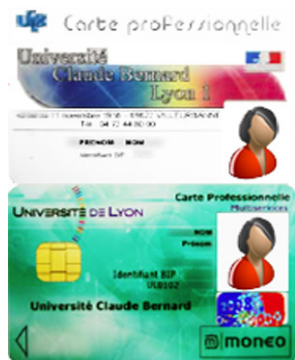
Carte professionnelle

Université Claude Bernard Lyon 1

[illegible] 11 novembre 1918 - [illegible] VILLEURBANNE
Tél : 04 72 44 80 00

PRENOM NOM
Identifiant BIP

UNIVERSITÉ DE LYON

Carte Professionnelle
Multiservices

NOM
Prénom

Identifiant BIP
UL0102

Université Claude Bernard

moneo